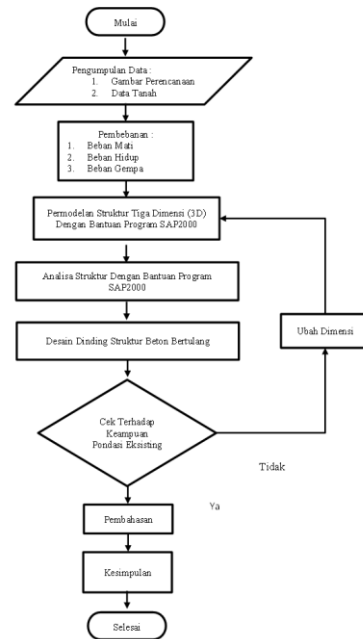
Mulai

Pengumpulan Data :
1. Gambar Perencanaan
2. Data Tanah

Pembebanan :
1. Beban Mati
2. Beban Hidup
3. Beban Gempa

Permodelan Struktur Tiga Dimensi (3D) Dengan Bantuan Program SAP2000

Analisa Struktur Dengan Bantuan Program SAP2000

Desain Dinding Struktur Beton Bertulang

Ubah Dimensi

Cek Terhadap Keampuan Pondasi Eksisting

Tidak

Ya

Pembahasan

Kesimpulan

Selesai